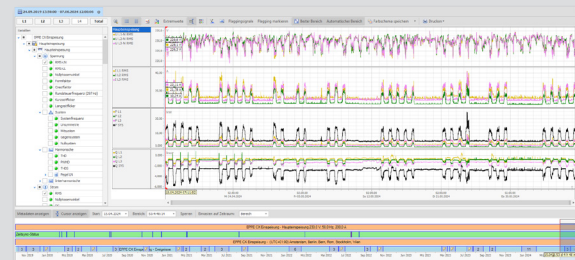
01.09.2019 00:00:00 - 07.10.2019 23:59:59

L1 | L2 | L3 | L4 | Total

Einzelwerte | Flaggingregeln | Flagging markieren | Selektion | Automatischer Bereich | Farbschema speichern | Drucken

EPPE CX Einspeisung
Hauptverteilung
Spannung
Netzfrequenz
Unsymmetrie
Oberschwingungen
Flicker
Leistung
Wirkleistung
Blindleistung
Scheinleistung
Leistungsfaktor
Energie
Harmonische
Ereignisse

Messdaten anzeigen | Cursor anzeigen | Start | Bereich | Spanne

EPPE CX Einspeisung - Hauptverteilung
Zeitzone Bilder
EPPE CX Einspeisung